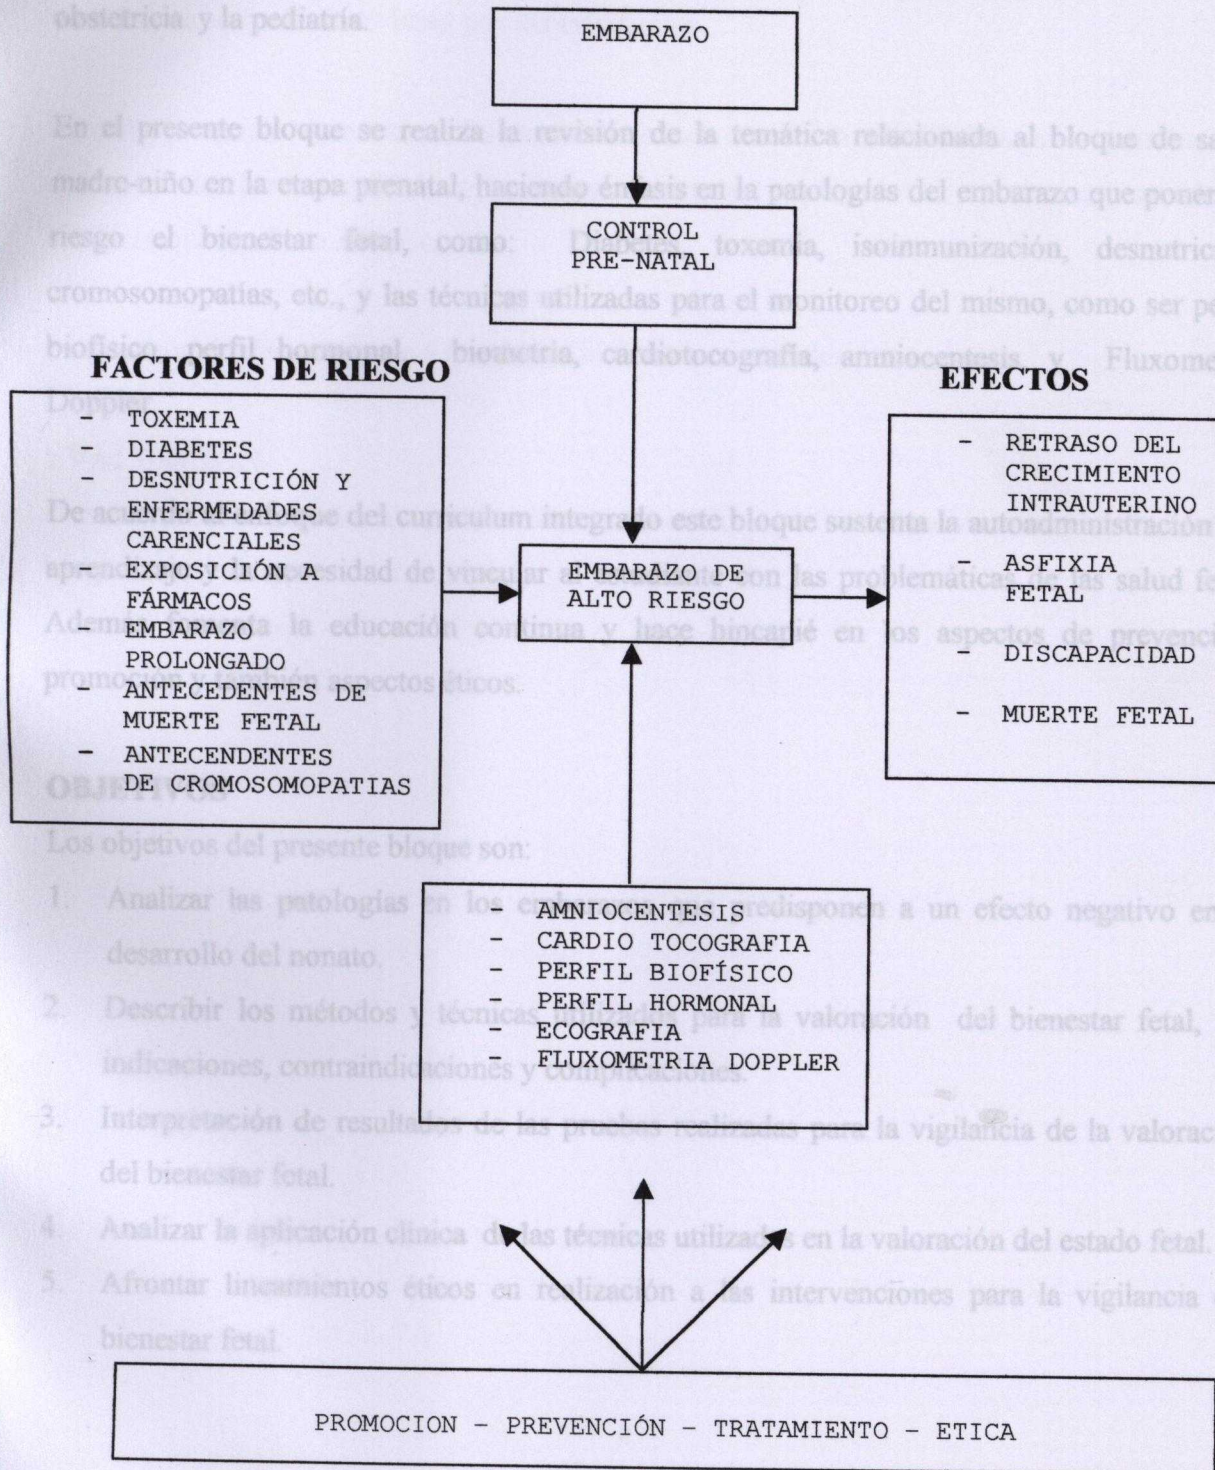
obstetricia y la pediatría.

EMBARAZO

En el presente bloque se realiza la revisión de la temática relacionada al bloque de sa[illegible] madre-niño en la etapa prenatal, haciendo én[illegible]sis en la patologías del embarazo que ponen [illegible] riesgo el bienestar fetal, como: Diabetes, toxemia, isoinmunización, desnutric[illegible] cromosomopatias, etc., y las técnicas utilizadas para el monitoreo del mismo, como ser pe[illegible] biofísico, perfil hormonal, biometría, cardiotocografía, amniocentesis y Fluxome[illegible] Doppler.

CONTROL PRE-NATAL

FACTORES DE RIESGO

- TOXEMIA
- DIABETES
- DESNUTRICIÓN Y ENFERMEDADES CARENCIALES
- EXPOSICIÓN A FÁRMACOS
- EMBARAZO PROLONGADO
- ANTECEDENTES DE MUERTE FETAL
- ANTECENDENTES DE CROMOSOMOPATIAS

EFECTOS

- RETRASO DEL CRECIMIENTO INTRAUTERINO
- ASFIXIA FETAL
- DISCAPACIDAD
- MUERTE FETAL

EMBARAZO DE ALTO RIESGO

De acuerdo al enfoque del curriculum integrado este bloque sustenta la autoadministración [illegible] aprendizaje, la necesidad de vincular al estudiante con las problemáticas de las salud fe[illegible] Además fomenta la educación continua y hace hincapié en los aspectos de prevenci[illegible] promoción y también aspectos éticos.

OBJETIVOS

Los objetivos del presente bloque son:

1. Analizar las patologías en los embarazos que predisponen a un efecto negativo en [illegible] desarrollo del nonato.
2. Describir los métodos y técnicas utilizados para la valoración del bienestar fetal, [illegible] indicaciones, contraindicaciones y complicaciones.
3. Interpretación de resultados de las pruebas realizadas para la vigilancia de la valorac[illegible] del bienestar fetal.
4. Analizar la aplicación clínica de las técnicas utilizadas en la valoración del estado fetal.
5. Afrontar lineamientos éticos en realización a las intervenciones para la vigilancia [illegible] bienestar fetal.

- AMNIOCENTESIS
- CARDIO TOCOGRAFIA
- PERFIL BIOFÍSICO
- PERFIL HORMONAL
- ECOGRAFIA
- FLUXOMETRIA DOPPLER

PROMOCION - PREVENCIÓN - TRATAMIENTO - ETICA